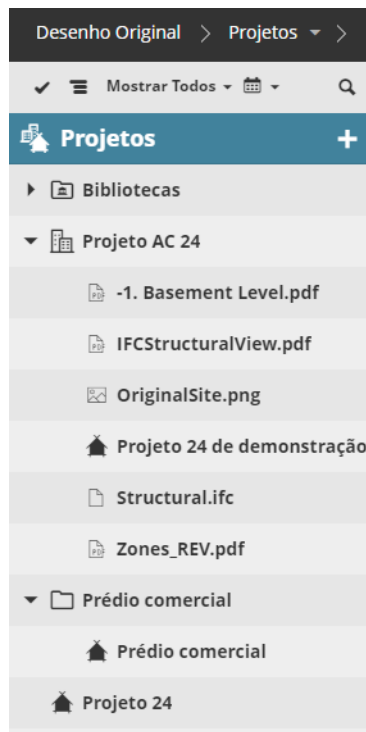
Desenho Original > Projetos > 

Mostrar Todos

Projetos +

Bibliotecas

Projeto AC 24

-1. Basement Level.pdf

IFCStructuralView.pdf

OriginalSite.png

Projeto 24 de demonstração

Structural.ifc

Zones_REV.pdf

Prédio comercial

Prédio comercial

Projeto 24